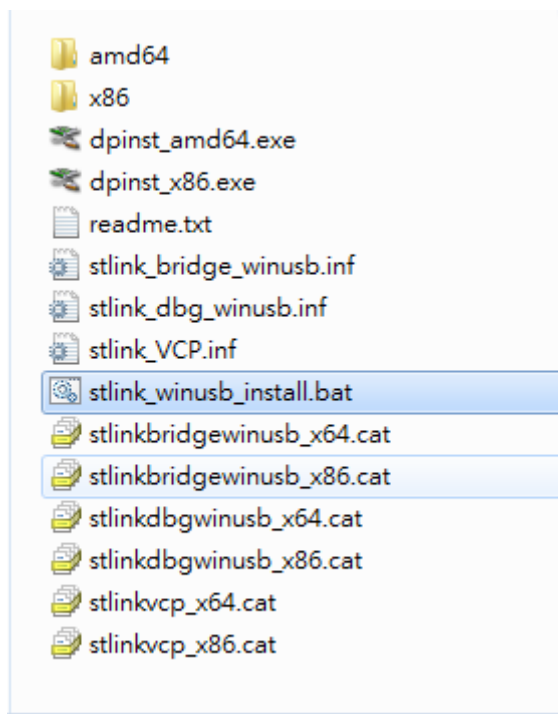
amd64
x86
dpinst_amd64.exe
dpinst_x86.exe
readme.txt
stlink_bridge_winusb.inf
stlink_dbg_winusb.inf
stlink_VCP.inf
stlink_winusb_install.bat
stlinkbridgewinusb_x64.cat
stlinkbridgewinusb_x86.cat
stlinkdbgwinusb_x64.cat
stlinkdbgwinusb_x86.cat
stlinkvcp_x64.cat
stlinkvcp_x86.cat